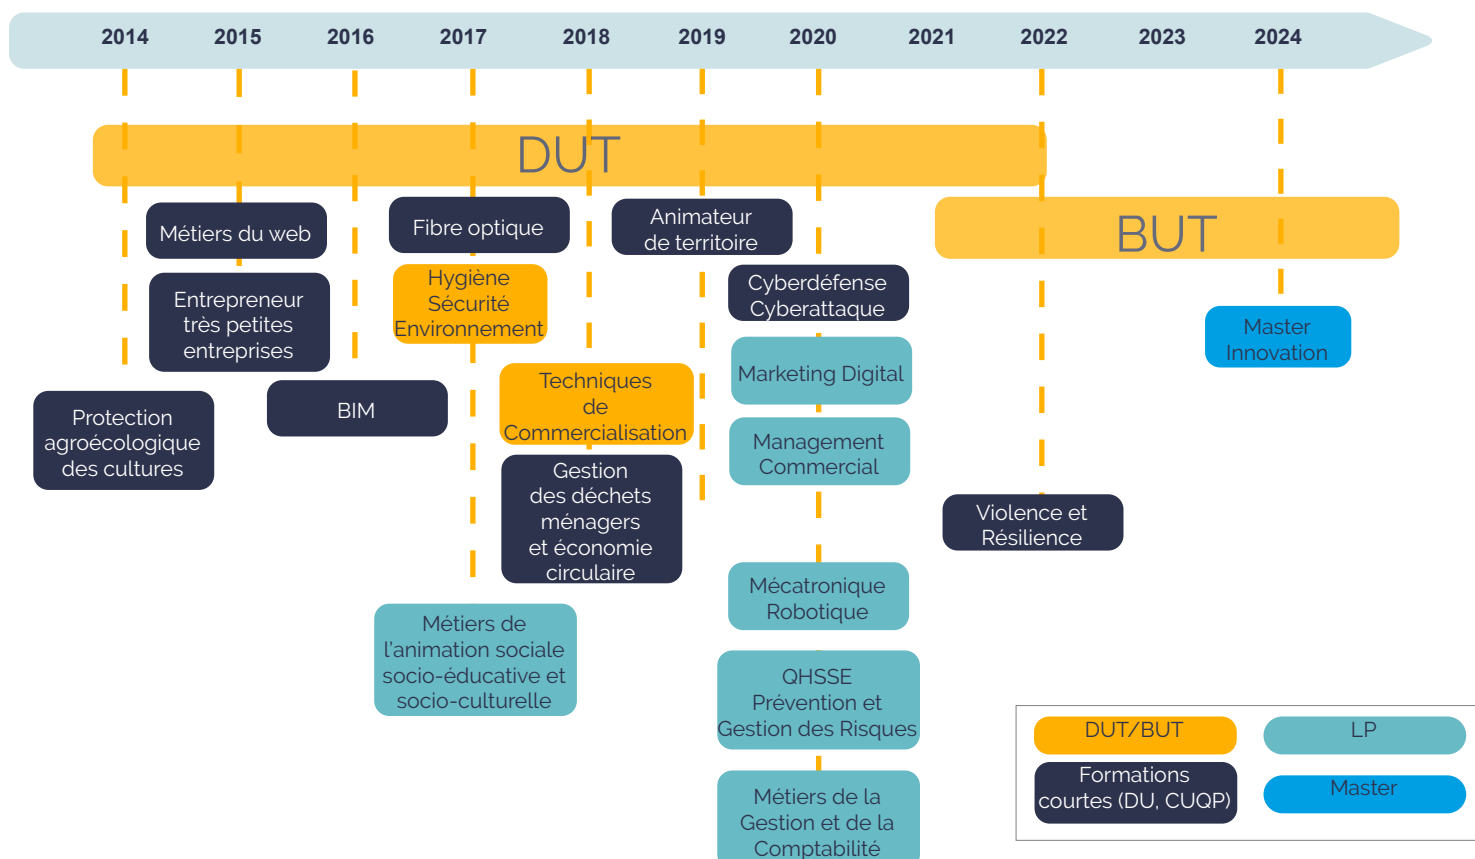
2014 2015 2016 2017 2018 2019 2020 2021 2022 2023 2024

DUT

BUT

Métiers du web

Entrepreneur très petites entreprises

Protection agroécologique des cultures

BIM

Fibre optique

Hygiène Sécurité Environnement

Techniques de Commercialisation

Gestion des déchets ménagers et économie circulaire

Métiers de l'animation sociale socio-éducative et socio-culturelle

Animateur de territoire

Cyberdéfense Cyberattaque

Marketing Digital

Management Commercial

Mécatronique Robotique

QHSSE Prévention et Gestion des Risques

Métiers de la Gestion et de la Comptabilité

Violence et Résilience

Master Innovation

DUT/BUT

LP

Formations courtes (DU, CUQP)

Master